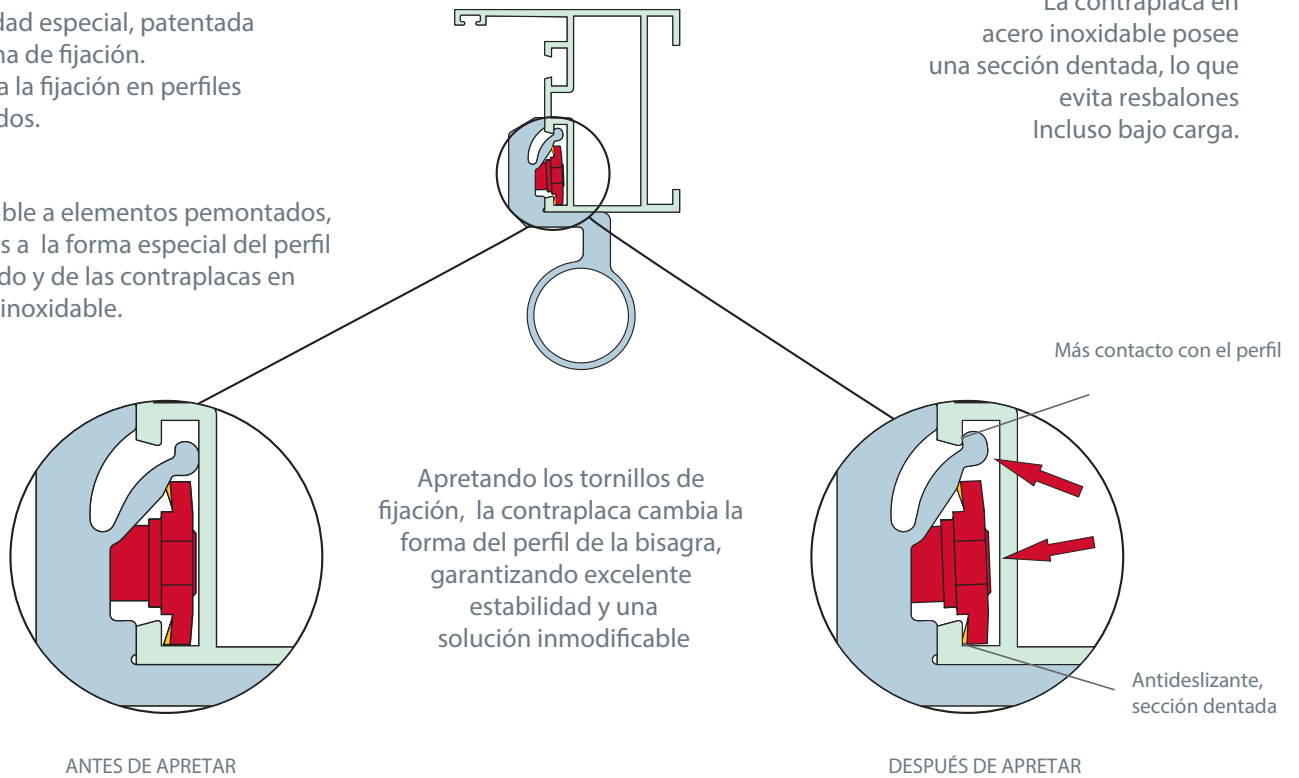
dad especial, patentada
na de fijación.
a la fijación en perfiles
dos.

ble a elementos pemontados,
s a la forma especial del perfil
do y de las contraplacas en
inoxidable.

La contraplaca en acero inoxidable posee una sección dentada, lo que evita resbalones Incluso bajo carga.

Más contacto con el perfil

Apretando los tornillos de fijación, la contraplaca cambia la forma del perfil de la bisagra, garantizando excelente estabilidad y una solución inmodificable

Antideslizante, sección dentada

ANTES DE APRETAR

DESPUÉS DE APRETAR